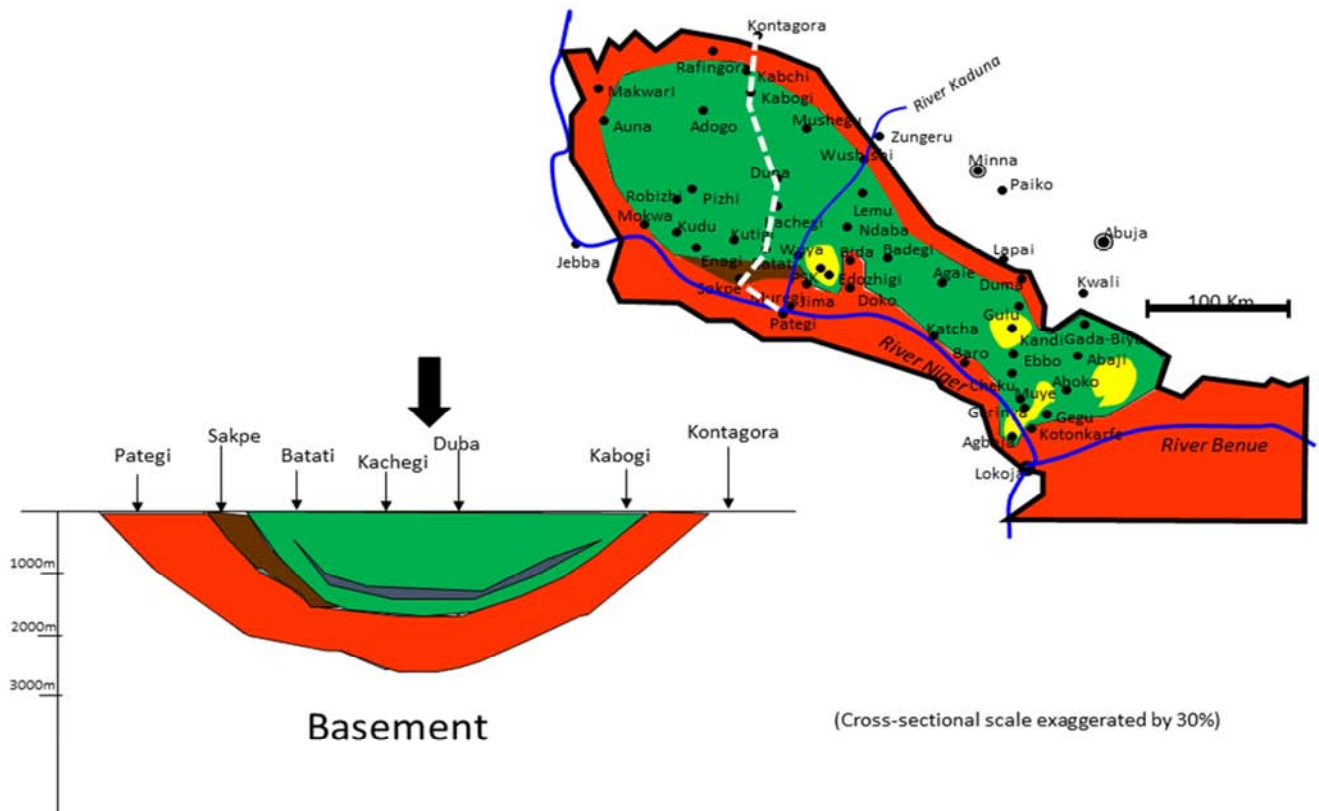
Kontagora
Rafingora
Kabchi
Kabogi
Makwari
Auna
Adogo
Mushegu
River Kaduna
Zungeru
Wushishi
Minna
Paiko
Duba
Robizhi
Pizhi
Mokwa
Kudu
Kutigi
Kachegi
Lemu
Ndaba
Abuja
Jebba
Enagi
Batati
Wuya
Bida
Badegi
Lapai
Sakpe
Muregi
Jima
Edozhigi
Doko
Agaie
Duma
Kwali
100 Km
Pategi
Katcha
Gulu
Kandi
Gada-Biyu
Baro
Ebbo
Abaji
River Niger
Cheku
Muye
Ahoko
Gerinya
Gegu
Agbaja
Kotonkarfe
River Benue
Lokoja

Pategi
Sakpe
Batati
Kachegi
Duba
Kabogi
Kontagora
1000m
2000m
3000m
Basement

(Cross-sectional scale exaggerated by 30%)